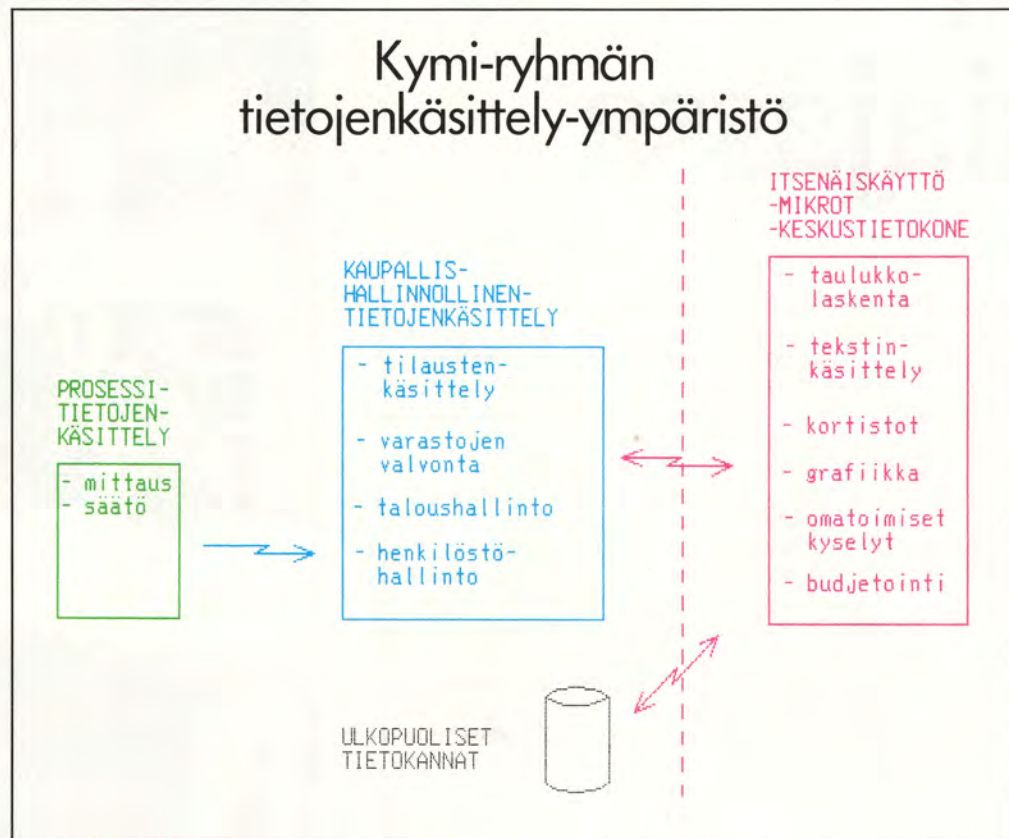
Kymi-ryhmän tietojenkäsittely-ympäristö

PROSESSI-TIETOJEN-KÄSITTELY

- mittaus
- säätö

KAUPALLIS-HALLINNOLLINEN-TIETOJENKÄSITTELY

- tilausten-käsittely
- varastojen valvonta
- taloushallinto
- henkilöstö-hallinto

ITSENÄISKÄYTTÖ
-MIKROT
-KESKUSTIETOKONE

- taulukko-laskenta
- tekstin-käsittely
- kortistot
- grafiikka
- omatoimiset kyselyt
- budjetointi

ULKOPUOLISET TIETOKANNAT